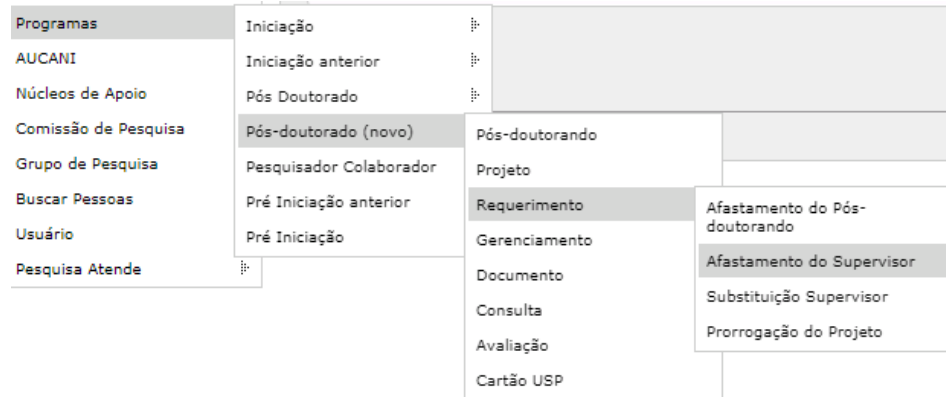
Programas
AUCANI
Núcleos de Apoio
Comissão de Pesquisa
Grupo de Pesquisa
Buscar Pessoas
Usuário
Pesquisa Atende

Iniciação
Iniciação anterior
Pós Doutorado
Pós-doutorado (novo)
Pesquisador Colaborador
Pré Iniciação anterior
Pré Iniciação

Pós-doutorando
Projeto
Requerimento
Gerenciamento
Documento
Consulta
Avaliação
Cartão USP

Afastamento do Pós-doutorando
Afastamento do Supervisor
Substituição Supervisor
Prorrogação do Projeto